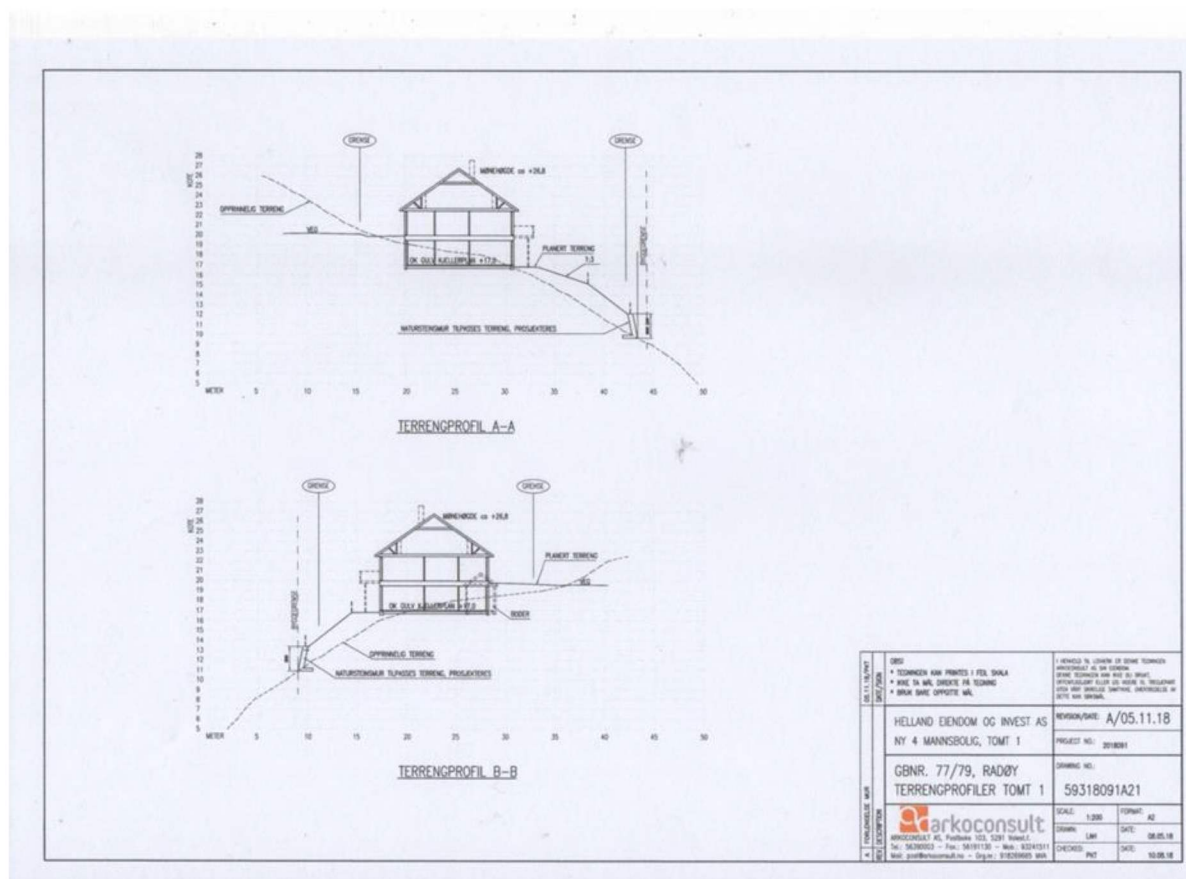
GRENSE

GRENSE

MØNEHØIDE ca +26,8

KOTE

28
27
26
25
24
23
22
21
20
19
18
17
16
15
14
13
12
11
10
9
8
7
6
5

OPPRINNELIG TERRENG

VEG

OK GULV KJELLERPLAN +17,0

PLANERT TERRENG

1:3

BYGGEGRENSE

NATURSTEINSMUR TILPASSES TERRENG, PROSJEKTERES

METER 5 10 15 20 25 30 35 40 45 50

TERRENGPROFIL A-A

GRENSE

GRENSE

MØNEHØIDE ca +26,8

KOTE

28
27
26
25
24
23
22
21
20
19
18
17
16
15
14
13
12
11
10
9
8
7
6
5

PLANERT TERRENG

VEG

OK GULV KJELLERPLAN +17,0

BODER

BYGGEGRENSE

OPPRINNELIG TERRENG

NATURSTEINSMUR TILPASSES TERRENG, PROSJEKTERES

METER 5 10 15 20 25 30 35 40 45 50

TERRENGPROFIL B-B

OBS!
• TEGNINGEN KAN PRINTES I FEIL SKALA
• IKKE TA MÅL DIREKTE FRA TEGNING
• BRUK BARE OPPGITTE MÅL

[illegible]

HELLAND EIENDOM OG INVEST AS
NY 4 MANNSBOLIG, TOMT 1

REVISION/DATE: A/05.11.18

PROJECT NO.: 2018091

GBNR. 77/79, RADØY
TERRENGPROFILER TOMT 1

DRAWING NO.:
59318091A21

arkoconsult
ARKOCONSULT AS, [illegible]

SCALE: 1:200
FORMAT: A2
DRAWN: LAH
DATE: 08.05.18
CHECKED: PNT
DATE: 10.05.18

A FORLENGELSE MUR 05.11.18 PNT
REV DESCRIPTION DATE SIGN